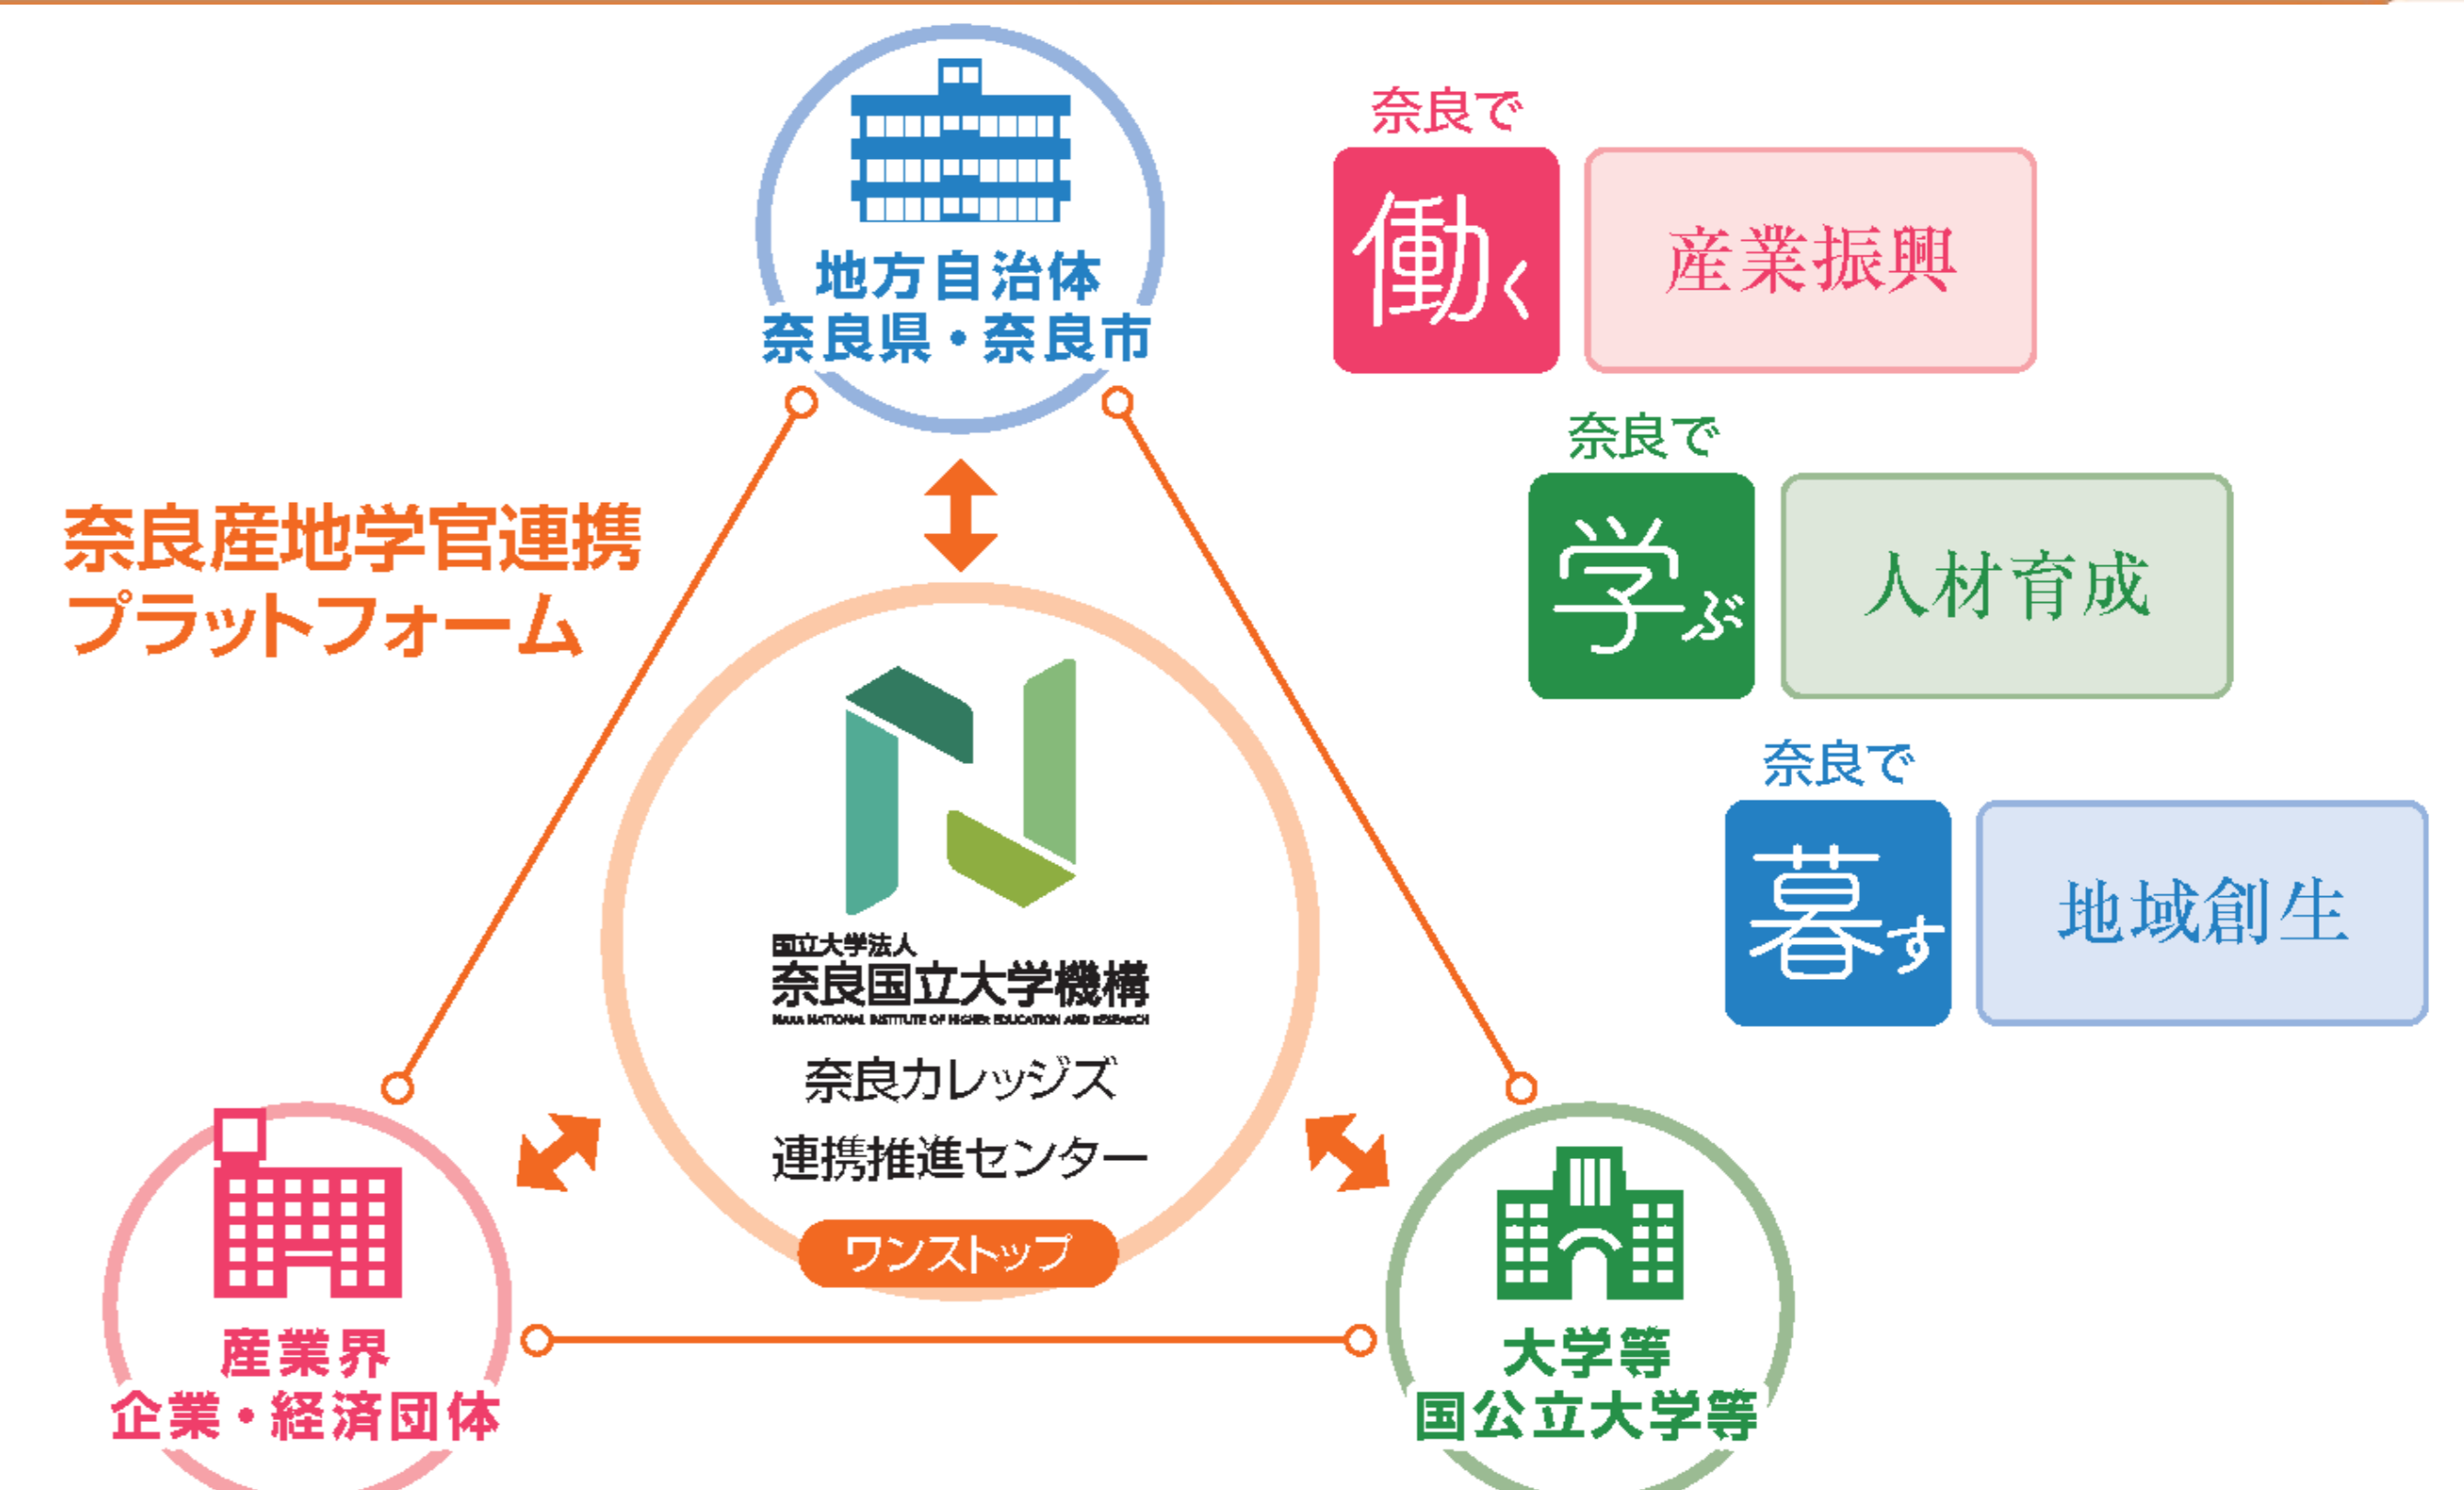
地方自治体
奈良県・奈良市

奈良産地学官連携
プラットフォーム

国立大学法人
奈良国立大学機構
NARA NATIONAL INSTITUTE OF HIGHER EDUCATION AND RESEARCH
奈良カレッジズ
連携推進センター
ワンストップ

産業界
企業・経済団体

大学等
国公立大学等

奈良で
働く
産業振興

奈良で
学ぶ
人材育成

奈良で
暮らす
地域創生